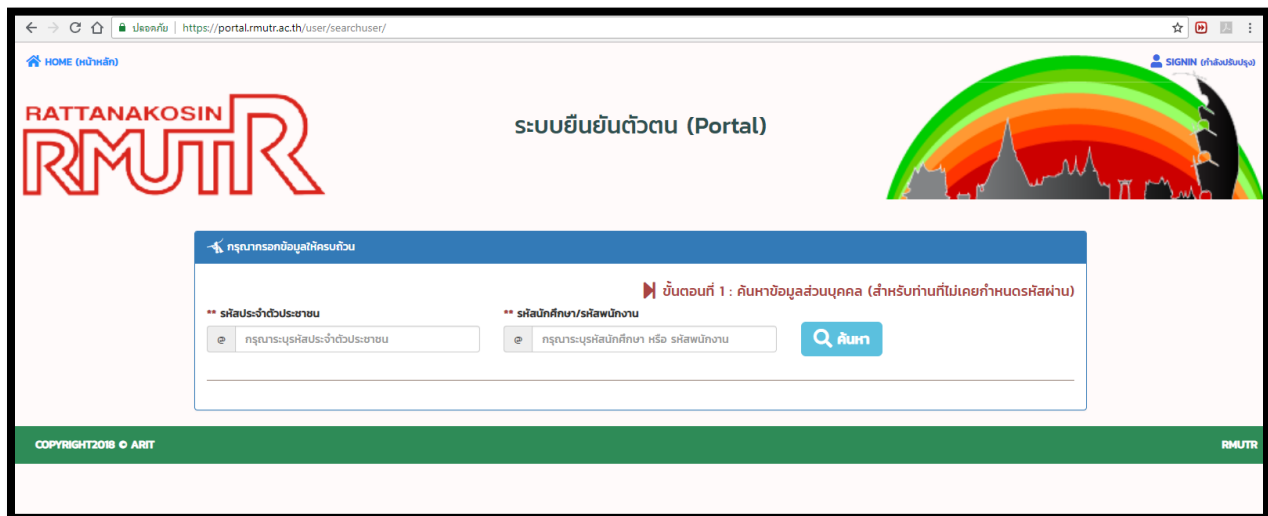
ปลอดภัย | https://portal.rmutr.ac.th/user/searchuser/

HOME (หน้าหลัก)

SIGNIN (กำลังปรับปรุง)

RATTANAKOSIN RMUTR

ระบบยืนยันตัวตน (Portal)

กรุณากรอกข้อมูลให้ครบถ้วน

ขั้นตอนที่ 1 : ค้นหาข้อมูลส่วนบุคคล (สำหรับท่านที่ไม่เคยกำหนดรหัสผ่าน)

** รหัสประจำตัวประชาชน

@ กรุณาระบุรหัสประจำตัวประชาชน

** รหัสนักศึกษา/รหัสพนักงาน

@ กรุณาระบุรหัสนักศึกษา หรือ รหัสพนักงาน

ค้นหา

COPYRIGHT2018 © ARIT

RMUTR